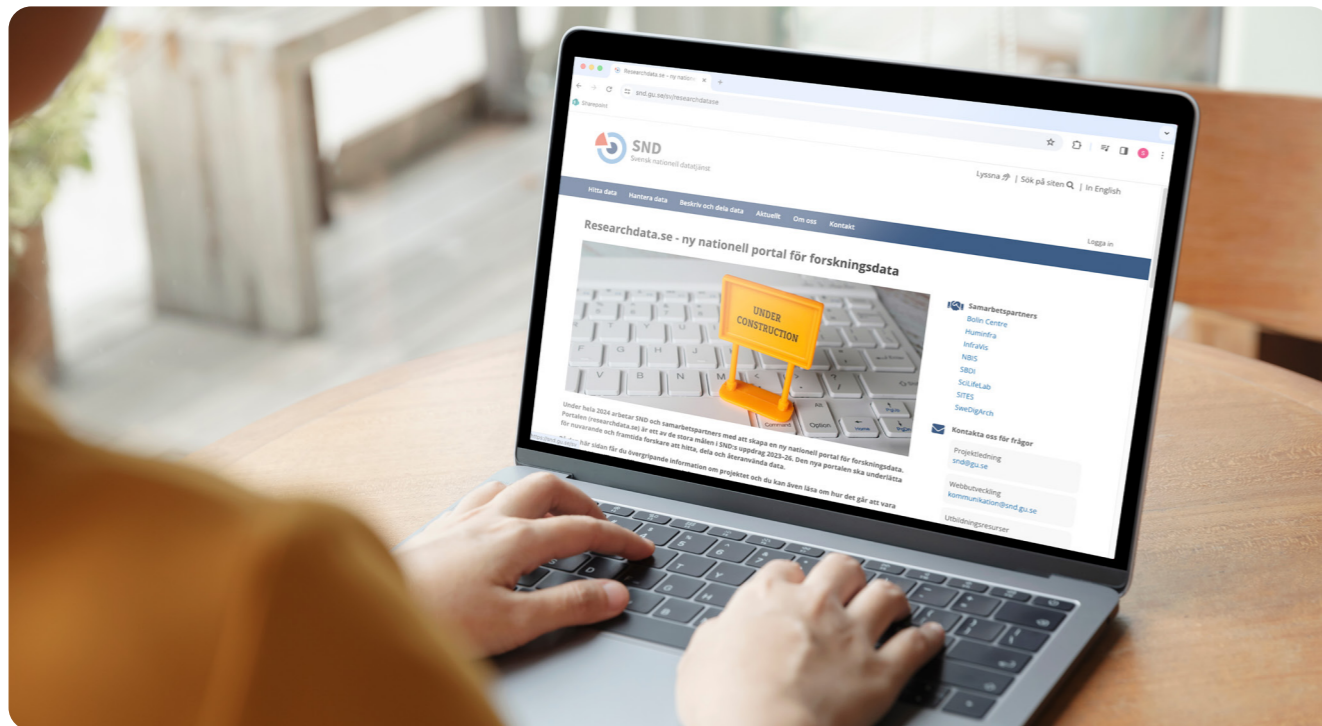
Researchdata.se – ny nationell

snd.gu.se/sv/researchdatase

Sharepoint

SND
Svensk nationell datatjänst

Lyssna | Sök på siten | In English

Hitta data Hantera data Beskriv och dela data Aktuellt Om oss Kontakt

Logga in

Researchdata.se - ny nationell portal för forskningsdata

UNDER CONSTRUCTION

Under hela 2024 arbetar SND och samarbetspartners med att skapa en ny nationell portal för forskningsdata. Portalen (researchdata.se) är ett av de stora målen i SND:s uppdrag 2023–26. Den nya portalen ska underlätta för nuvarande och framtida forskare att hitta, dela och återanvända data.

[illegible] här sidan får du övergripande information om projektet och du kan även läsa om hur det går att vara

Samarbetspartners
Bolin Centre
Huminfra
InfraVis
NBIS
SBDI
SciLifeLab
SITES
SweDigArch

Kontakta oss för frågor

Projektledning
snd@gu.se

Webbutveckling
kommunikation@snd.gu.se

Utbildningsresurser